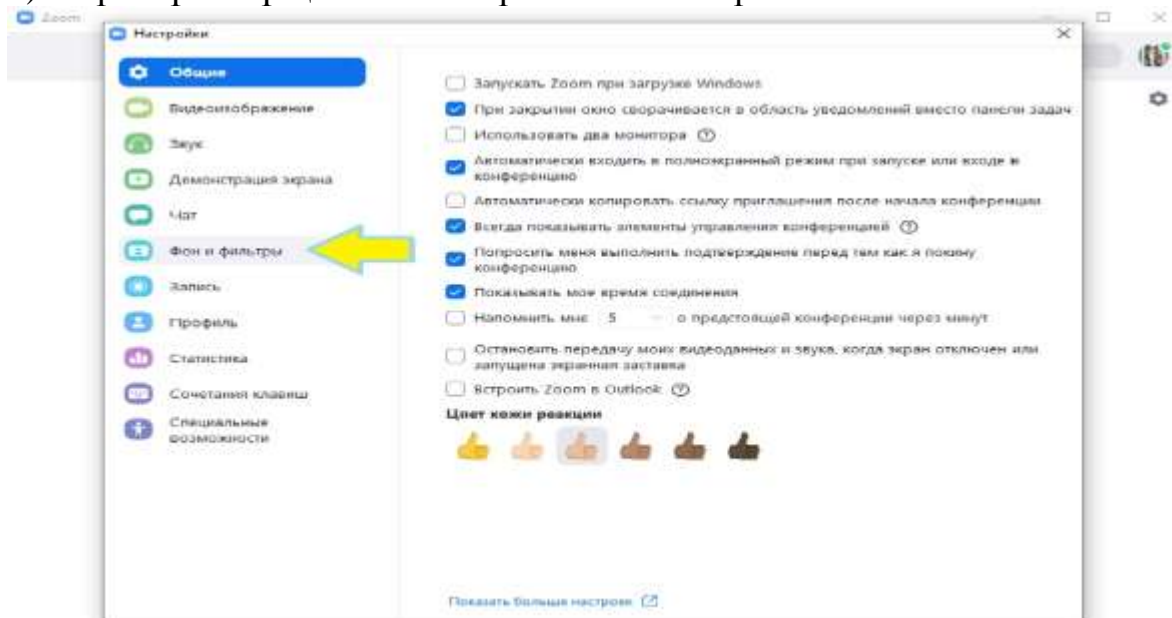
Zoom

Настройки

Общие

Видеоизображение

Звук

Демонстрация экрана

Чат

Фон и фильтры

Запись

Профиль

Статистика

Сочетания клавиш

Специальные возможности

Запускать Zoom при загрузке Windows

При закрытии окно сворачивается в область уведомлений вместо панели задач

Использовать два монитора

Автоматически входить в полноэкранный режим при запуске или входе в конференцию

Автоматически копировать ссылку приглашения после начала конференции

Всегда показывать элементы управления конференцией

Попросить меня выполнить подтверждение перед тем как я покину конференцию

Показывать мое время соединения

Напомнить мне 5 о предстоящей конференции через минут

Остановить передачу моих видеоданных и звука, когда экран отключен или запущена экранная заставка

Встроить Zoom в Outlook

Цвет кожи реакции

Показать больше настроек